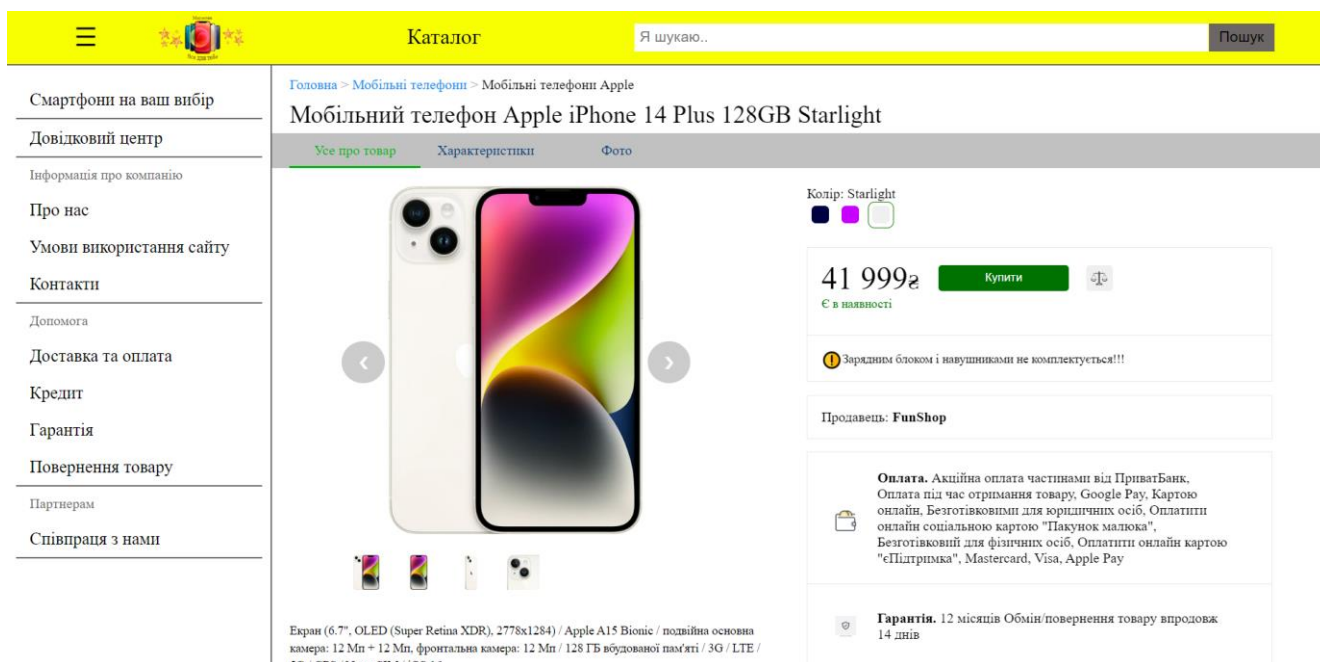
Каталог

Я шукаю..

Пошук

Смартфони на ваш вибір

Довідковий центр

Інформація про компанію

Про нас

Умови використання сайту

Контакти

Допомога

Доставка та оплата

Кредит

Гарантія

Повернення товару

Партнерам

Співпраця з нами

Головна > Мобільні телефони > Мобільні телефони Apple

Мобільний телефон Apple iPhone 14 Plus 128GB Starlight

Усе про товар Характеристики Фото

Колір: Starlight

41 999₴

Купити

Є в наявності

Зарядним блоком і навушниками не комплектується!!!

Продавець: FunShop

Оплата. Акційна оплата частинами від ПриватБанк, Оплата під час отримання товару, Google Pay, Картою онлайн, Безготівковими для юридичних осіб, Оплатити онлайн соціальною картою "Пакунок малюка", Безготівковий для фізичних осіб, Оплатити онлайн картою "єПідтримка", Mastercard, Visa, Apple Pay

Гарантія. 12 місяців Обмін/повернення товару впродовж 14 днів

Екран (6.7", OLED (Super Retina XDR), 2778x1284) / Apple A15 Bionic / подвійна основна камера: 12 Мп + 12 Мп, фронтальна камера: 12 Мп / 128 ГБ вбудованої пам'яті / 3G / LTE / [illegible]